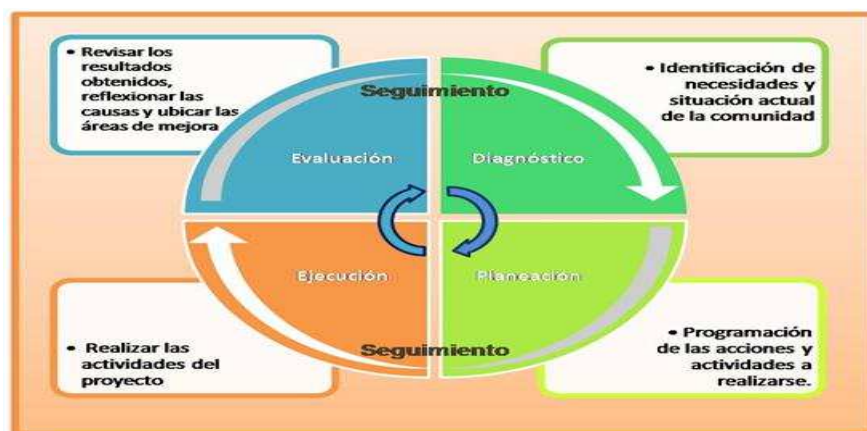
• Revisar los resultados obtenidos, reflexionar las causas y ubicar las áreas de mejora

Seguimiento

• Identificación de necesidades y situación actual de la comunidad

Evaluación

Diagnóstico

Ejecución

Planeación

• Realizar las actividades del proyecto

Seguimiento

• Programación de las acciones y actividades a realizarse.